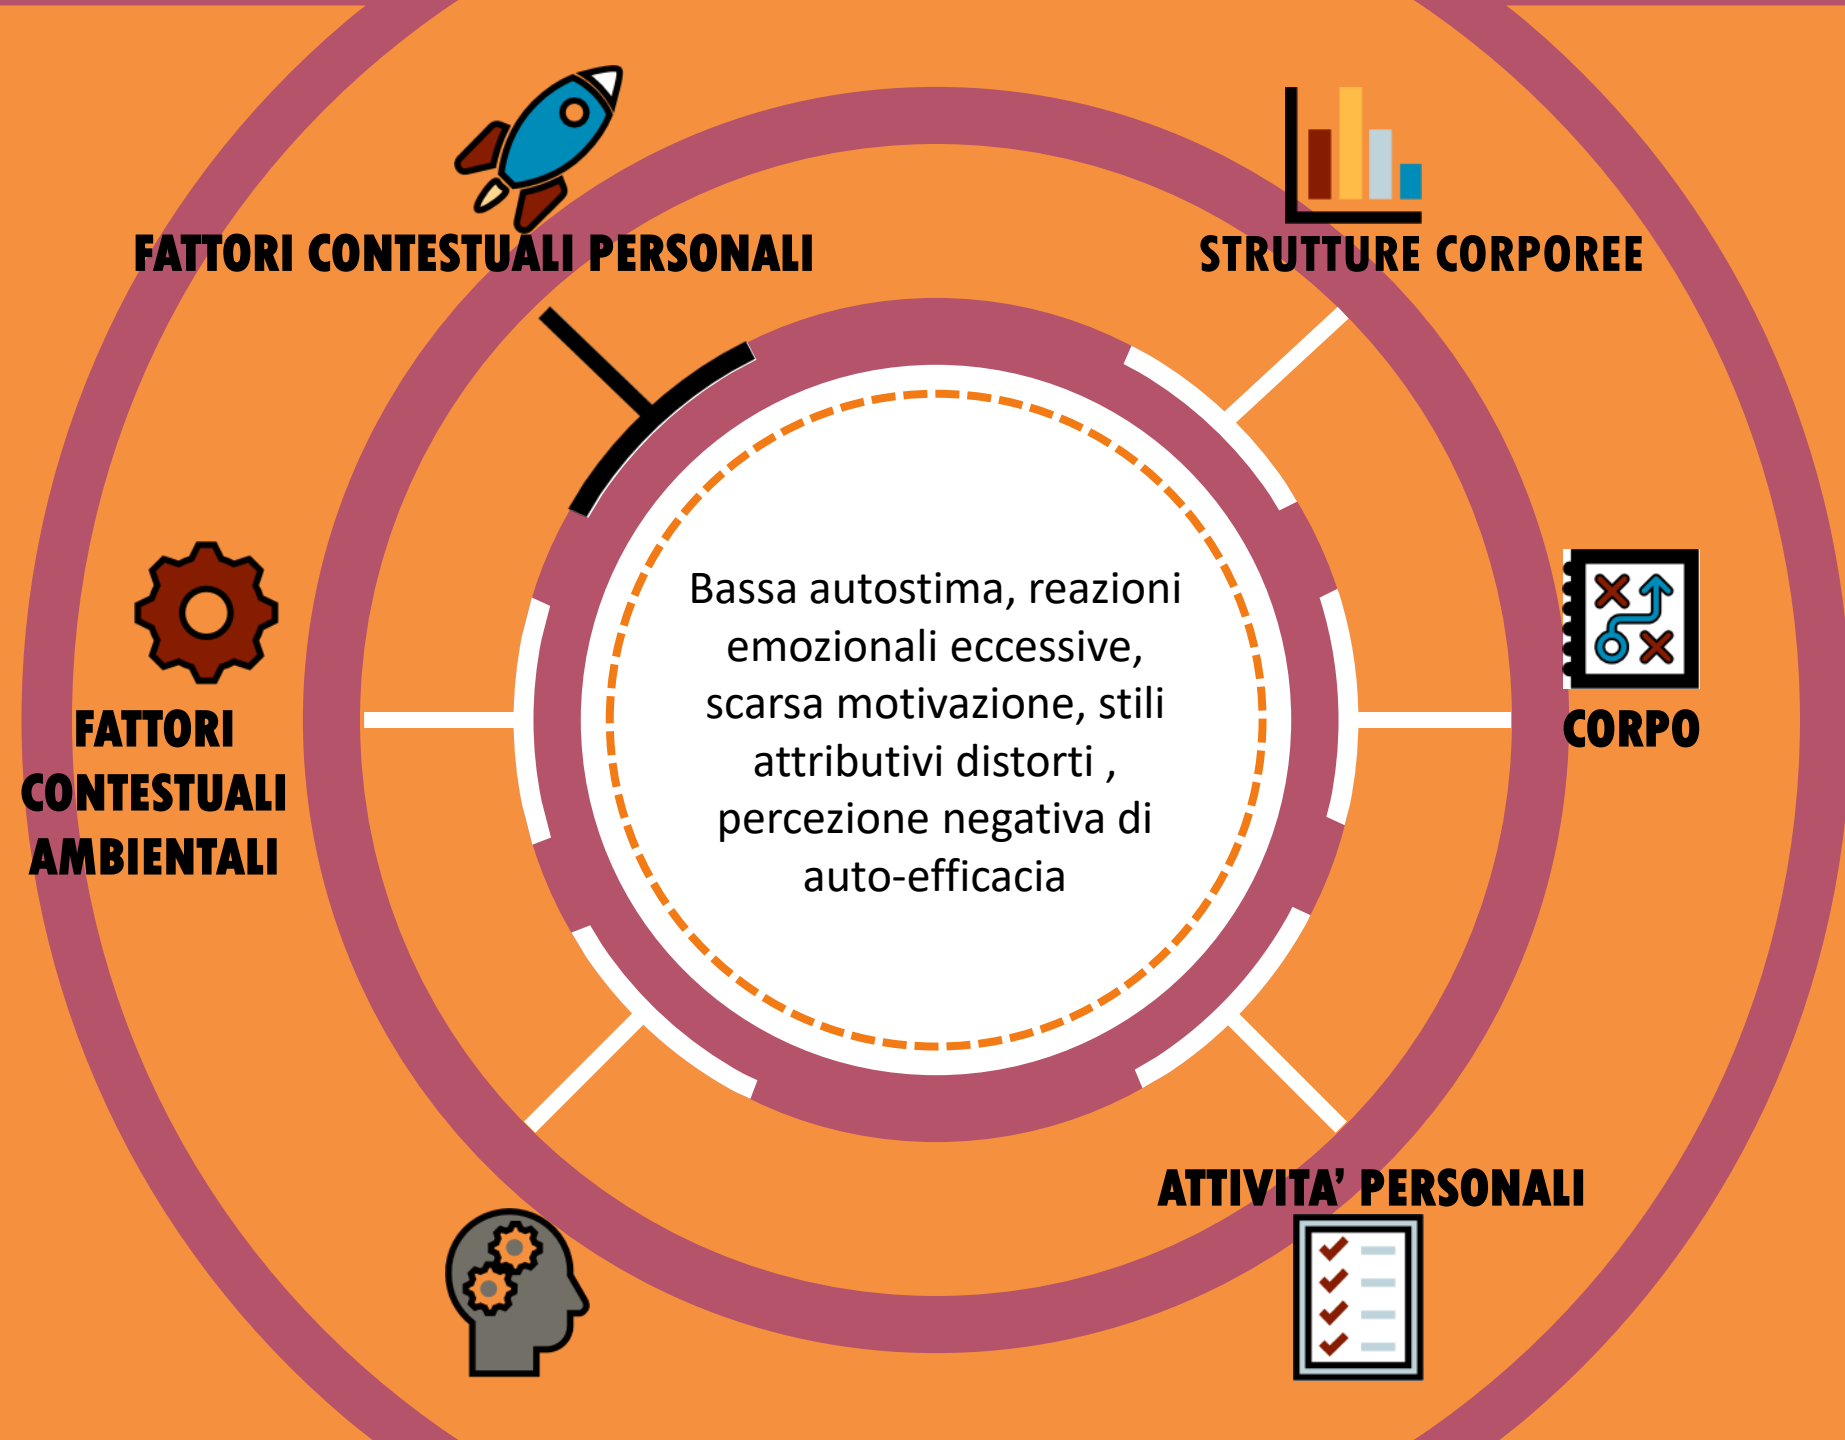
FATTORI CONTESTUALI PERSONALI

STRUTTURE CORPOREE

Bassa autostima, reazioni emozionali eccessive, scarsa motivazione, stili attributivi distorti , percezione negativa di auto-efficacia

FATTORI CONTESTUALI AMBIENTALI

CORPO

ATTIVITA' PERSONALI